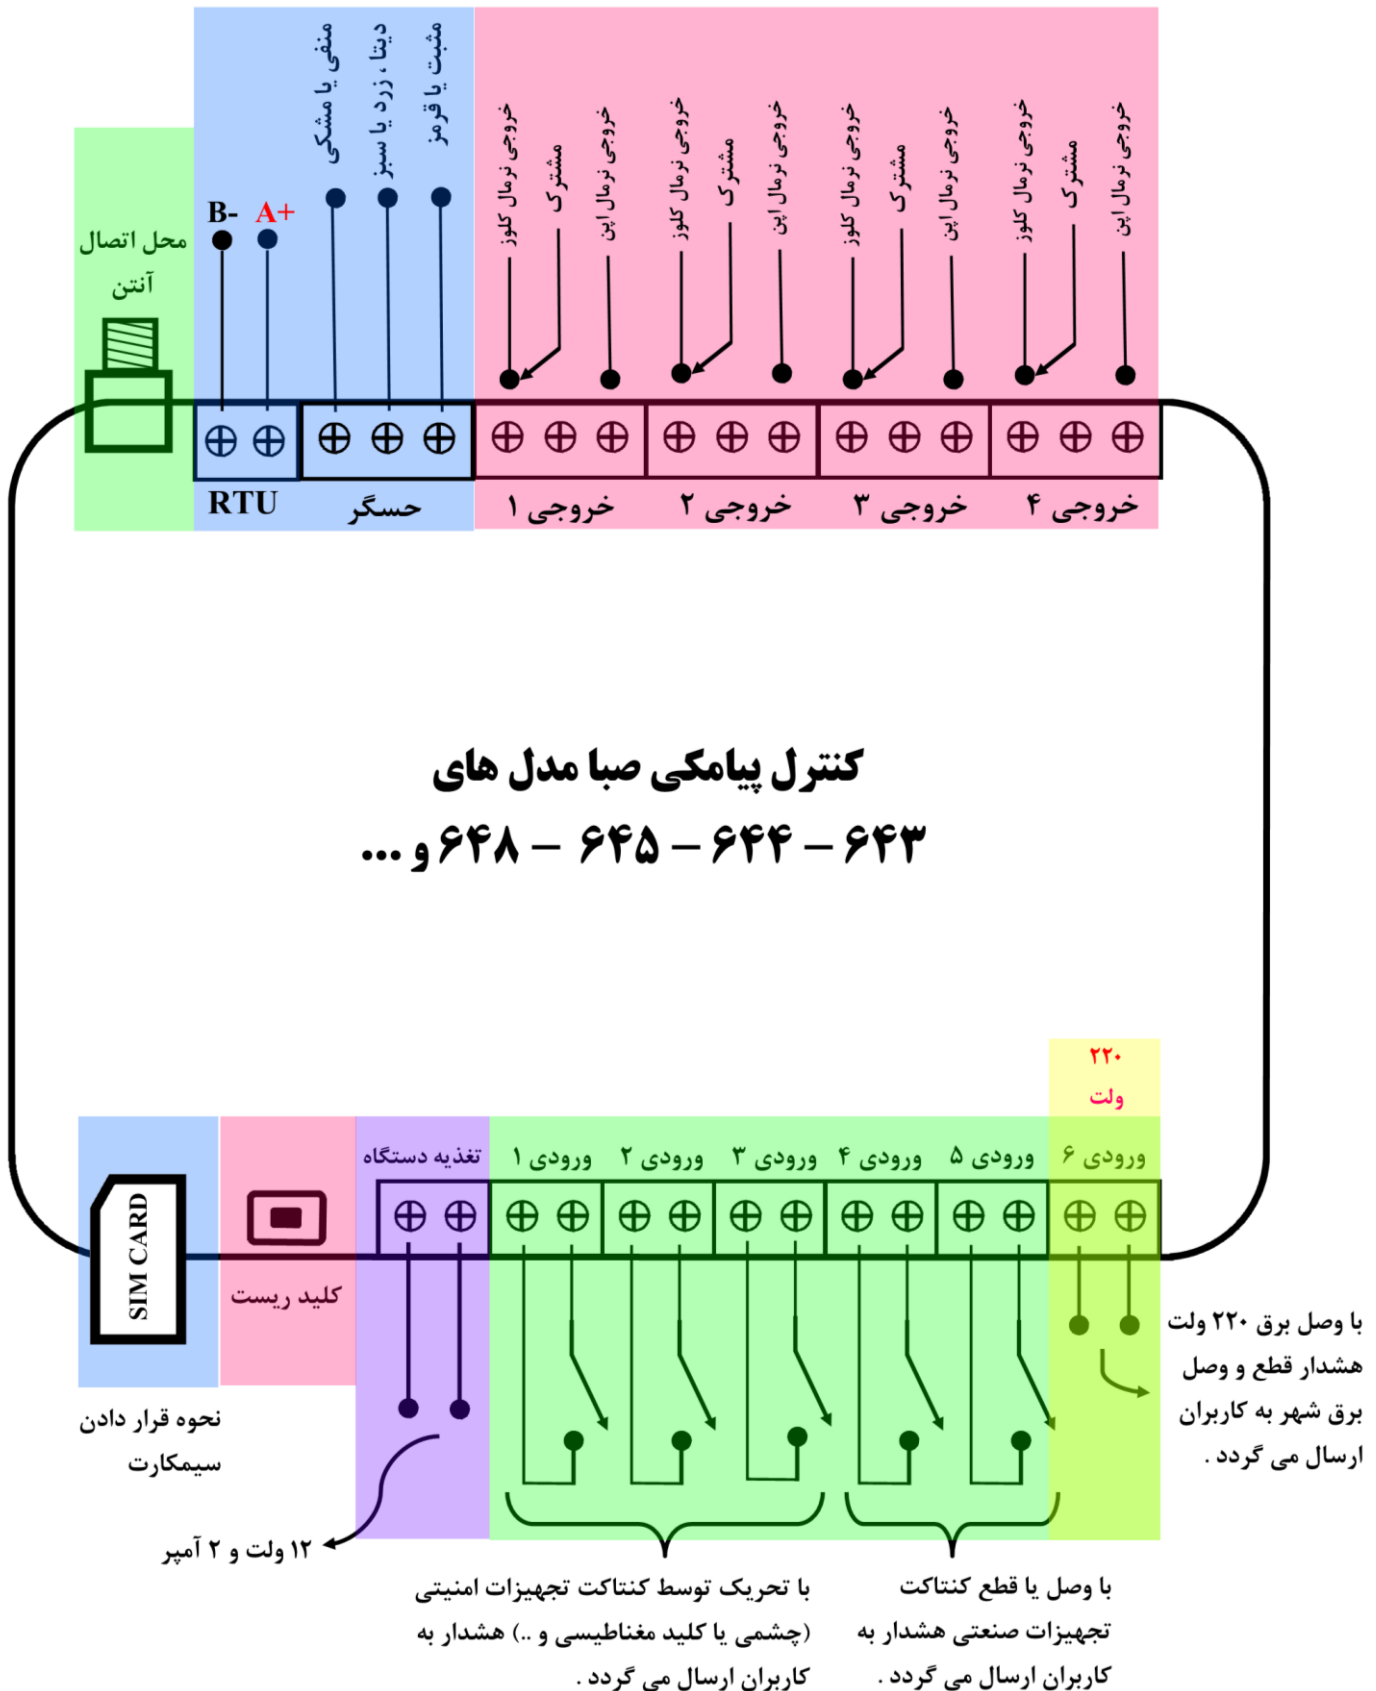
محل اتصال آنتن

B- A+
RTU

منفی یا مشکی
دیتا ، زرد یا سبز
مثبت یا قرمز
حسگر

خروجی نرمال کلوز
مشترک
خروجی نرمال اپن
خروجی ۱

خروجی نرمال کلوز
مشترک
خروجی نرمال اپن
خروجی ۲

خروجی نرمال کلوز
مشترک
خروجی نرمال اپن
خروجی ۳

خروجی نرمال کلوز
مشترک
خروجی نرمال اپن
خروجی ۴

کنترل پیامکی صبا مدل های
۶۴۳ – ۶۴۴ – ۶۴۵ – ۶۴۸ و ...

SIM CARD
نحوه قرار دادن سیمکارت

کلید ریست

تغذیه دستگاه
۱۲ ولت و ۲ آمپر

ورودی ۱
ورودی ۲
ورودی ۳
ورودی ۴
ورودی ۵
۲۲۰ ولت
ورودی ۶

با وصل برق ۲۲۰ ولت هشدار قطع و وصل برق شهر به کاربران ارسال می گردد .

با تحریک توسط کنتاکت تجهیزات امنیتی (چشمی یا کلید مغناطیسی و ..) هشدار به کاربران ارسال می گردد .

با وصل یا قطع کنتاکت تجهیزات صنعتی هشدار به کاربران ارسال می گردد .